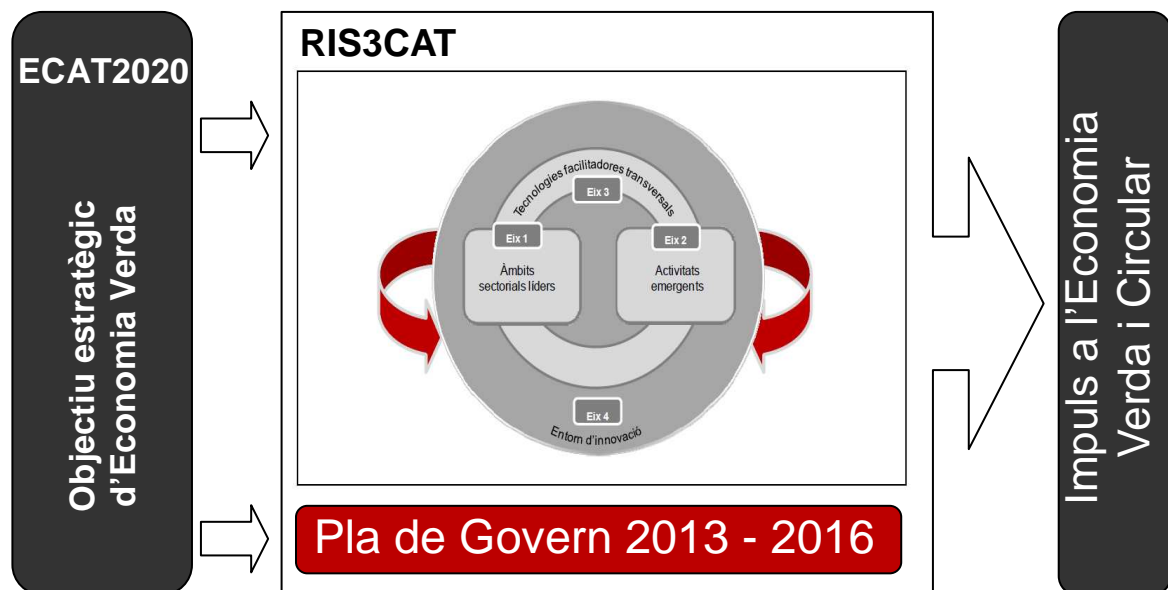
ECAT2020

Objectiu estratègic d'Economia Verda

RIS3CAT

Tecnologies facilitadores transversals

Eix 3

Eix 1

Àmbits sectorials líders

Eix 2

Activitats emergents

Eix 4

Entorn d'innovació

Pla de Govern 2013 - 2016

Impuls a l'Economia Verda i Circular